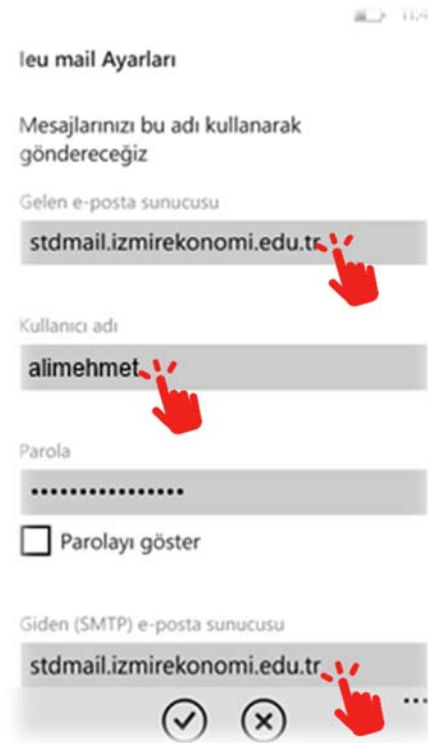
11:4

Ieu mail Ayarları

Mesajlarınızı bu adı kullanarak göndereceğiz

Gelen e-posta sunucusu

stdmail.izmirekonomi.edu.tr

Kullanıcı adı

alimehmet

Parola

•••••••••••••••••

Parolayı göster

Giden (SMTP) e-posta sunucusu

stdmail.izmirekonomi.edu.tr

...